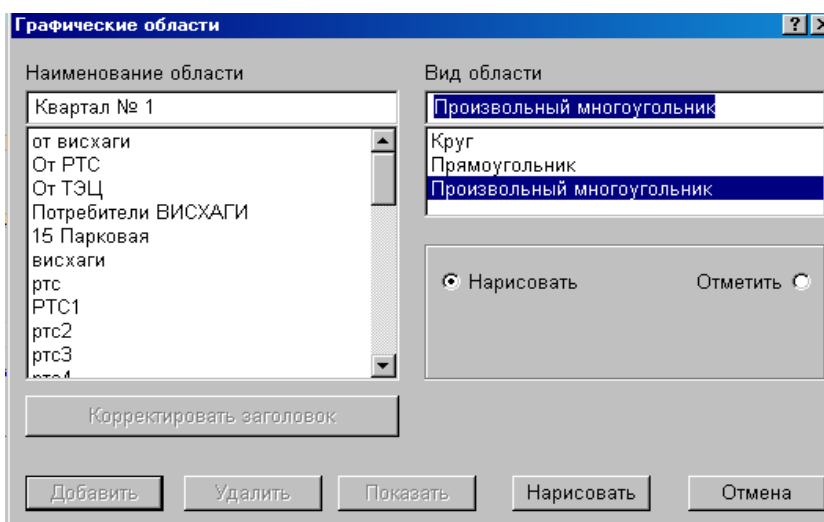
Графические области

?

Наименование области

Квартал № 1

от висхаги
От РТС
От ТЭЦ
Потребители ВИСХАГИ
15 Парковая
висхаги
ртс
РТС1
ртс2
ртс3
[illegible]

Корректировать заголовок

Вид области

Произвольный многоугольник

Круг
Прямоугольник
Произвольный многоугольник

Нарисовать

Отметить

Добавить

Удалить

Показать

Нарисовать

Отмена